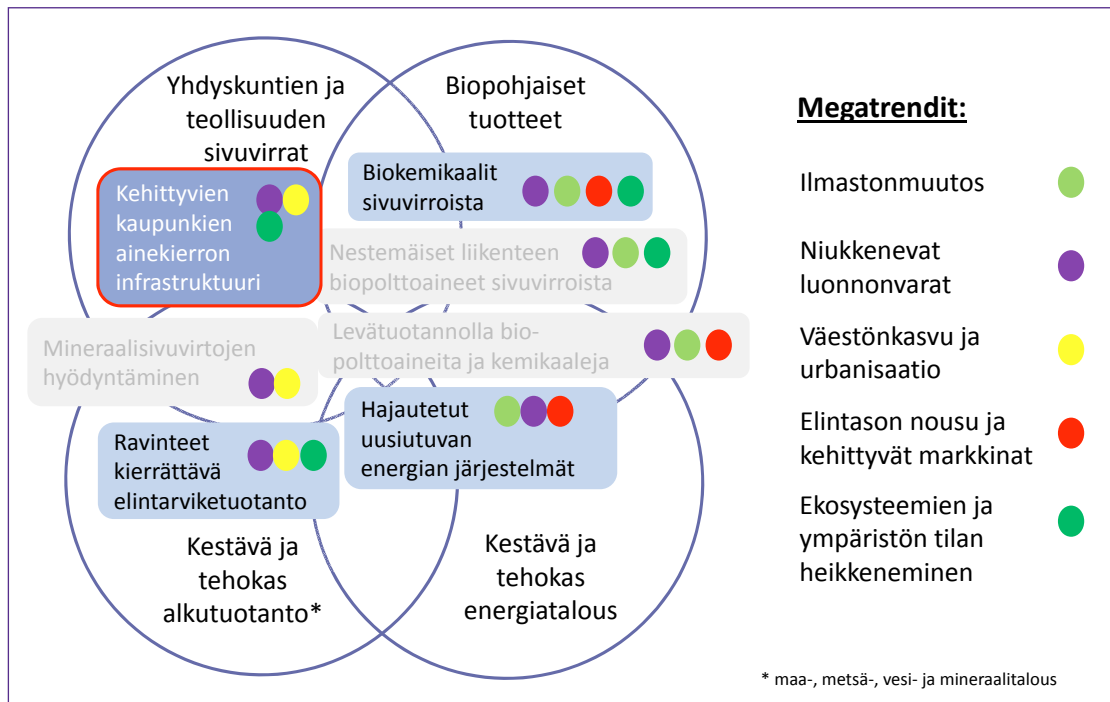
Yhdyskuntien ja teollisuuden sivuvirrat

Biopohjaiset tuotteet

Kehittyvien kaupunkien ainekierron infrastruktuuri

Biokemikaalit sivuvirroista

Nestemäiset liikenteen biopolttoaineet sivuvirroista

Mineraalisivuvirtojen hyödyntäminen

Levätuotannolla biopolttoaineita ja kemikaaleja

Hajautetut uusiutuvan energian järjestelmät

Ravinteet kierrättävä elintarviketuotanto

Kestävä ja tehokas alkutuotanto*

Kestävä ja tehokas energiatalous

Megatrendit:

Ilmastonmuutos

Niukkenevat luonnonvarat

Väestönkasvu ja urbanisaatio

Elintason nousu ja kehittyvät markkinat

Ekosysteemien ja ympäristön tilan heikkeneminen

* maa-, metsä-, vesi- ja mineraalitalous